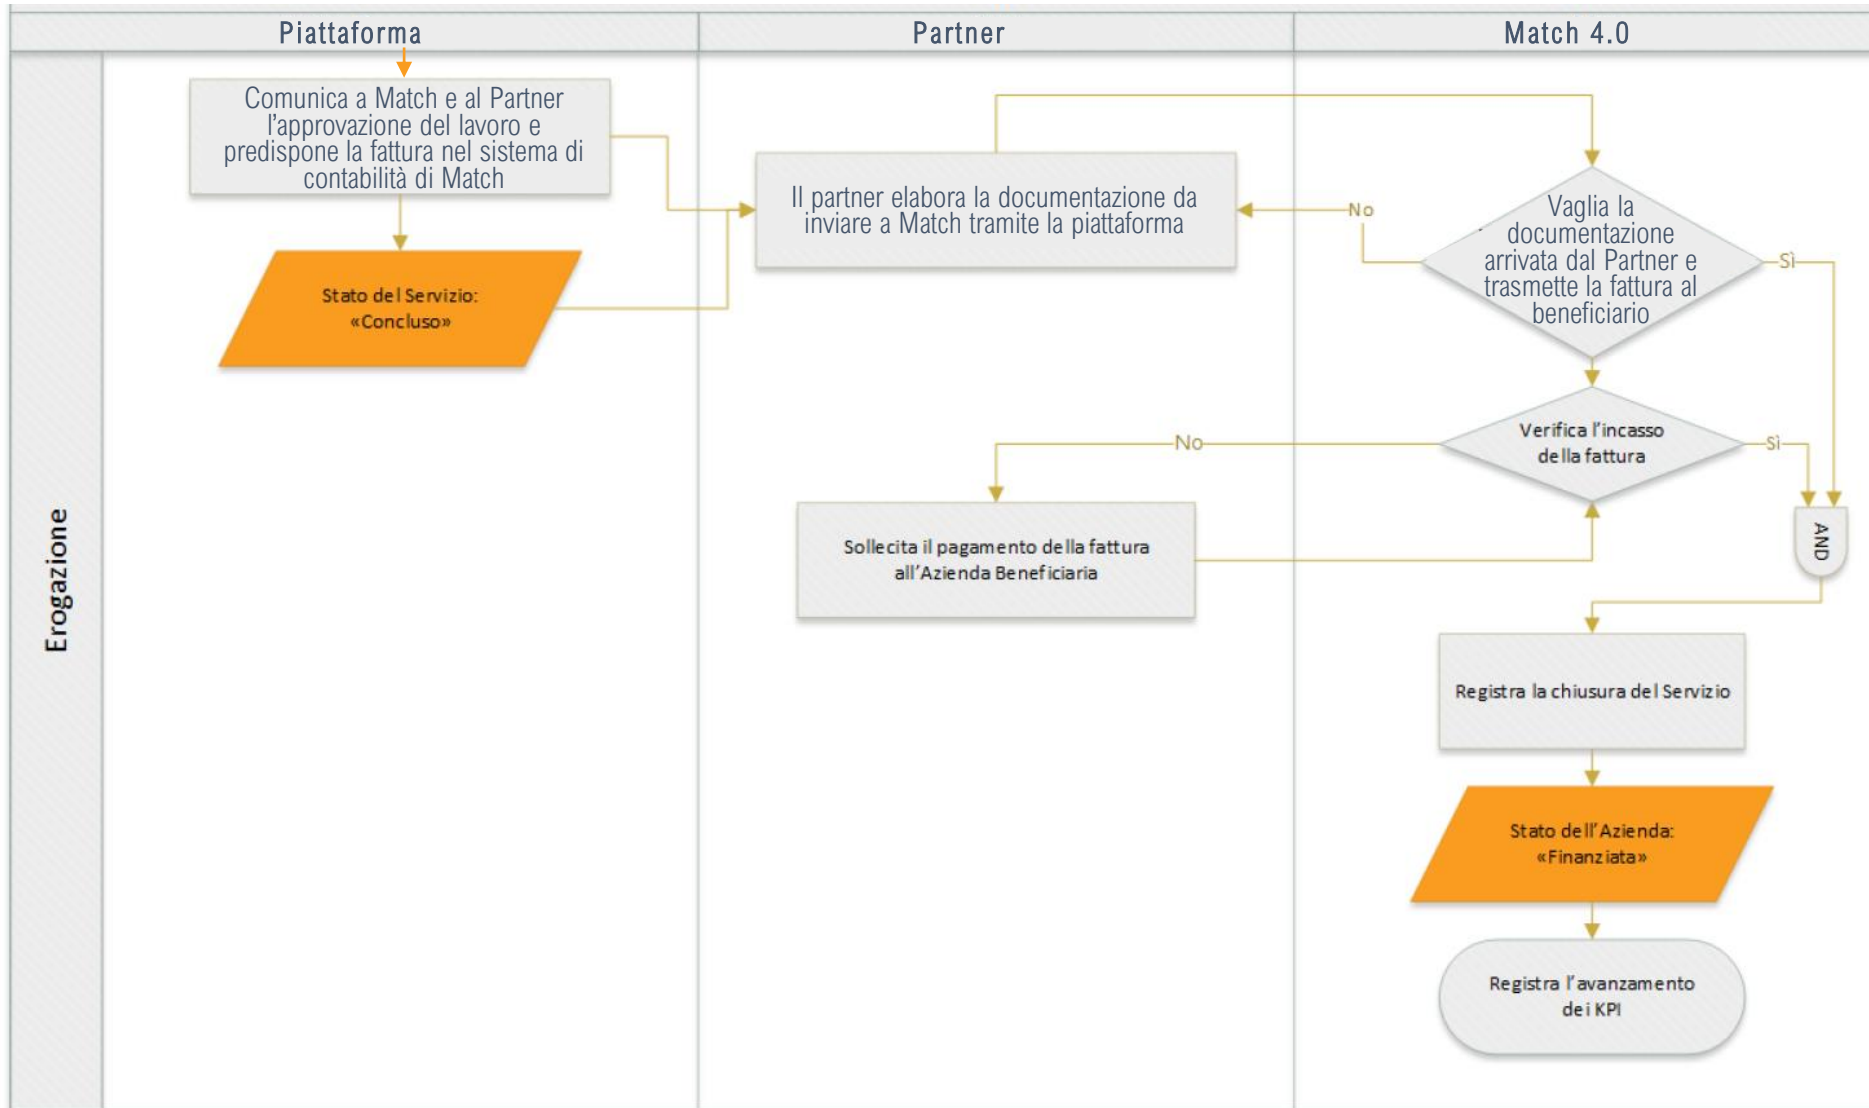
Piattaforma

Partner

Match 4.0

Erogazione

Comunica a Match e al Partner l'approvazione del lavoro e predispone la fattura nel sistema di contabilità di Match

Stato del Servizio: «Concluso»

Il partner elabora la documentazione da inviare a Match tramite la piattaforma

No

Vaglia la documentazione arrivata dal Partner e trasmette la fattura al beneficiario

Sì

Verifica l'incasso della fattura

No

Sì

Sollecita il pagamento della fattura all'Azienda Beneficiaria

AND

Registra la chiusura del Servizio

Stato dell'Azienda: «Finanziata»

Registra l'avanzamento dei KPI